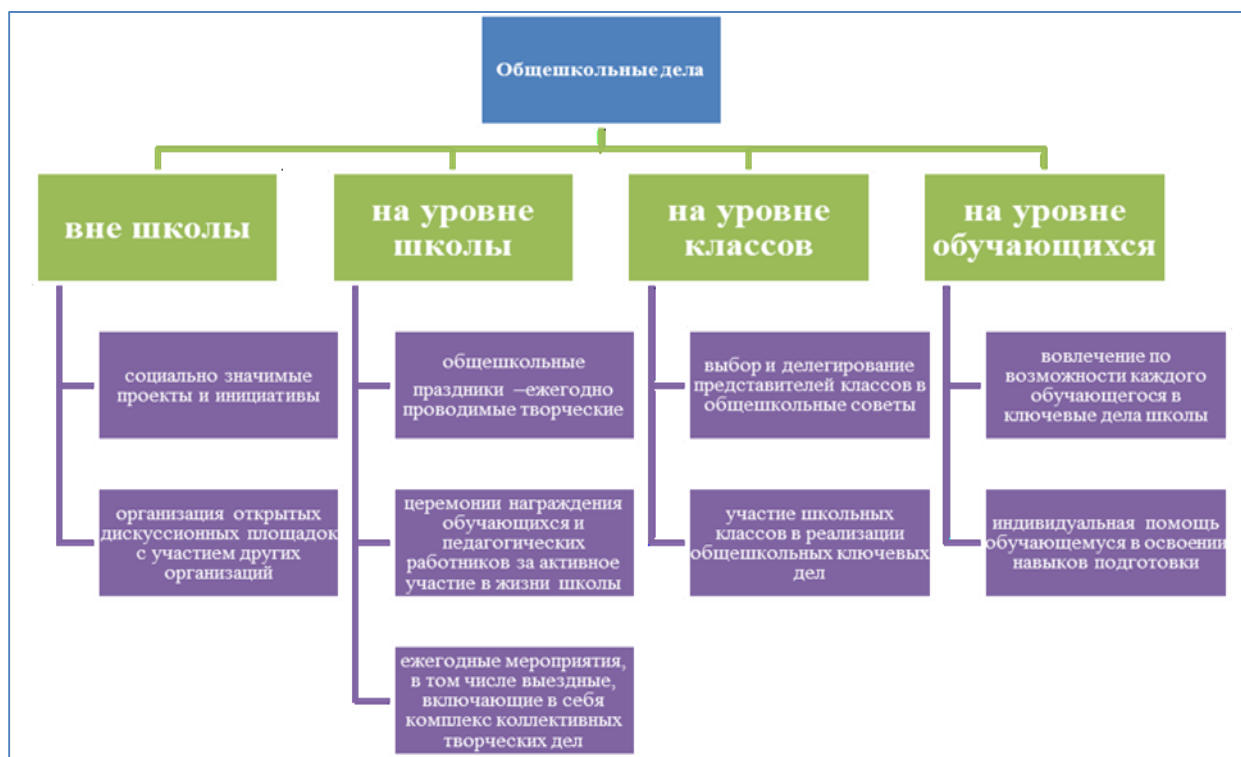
Общешкольные дела

вне школы

социально значимые проекты и инициативы

организация открытых дискуссионных площадок с участием других организаций

на уровне школы

общешкольные праздники –ежегодно проводимые творческие

церемонии награждения обучающихся и педагогических работников за активное участие в жизни школы

ежегодные мероприятия, в том числе выездные, включающие в себя комплекс коллективных творческих дел

на уровне классов

выбор и делегирование представителей классов в общешкольные советы

участие школьных классов в реализации общешкольных ключевых дел

на уровне обучающихся

вовлечение по возможности каждого обучающегося в ключевые дела школы

индивидуальная помощь обучающемуся в освоении навыков подготовки